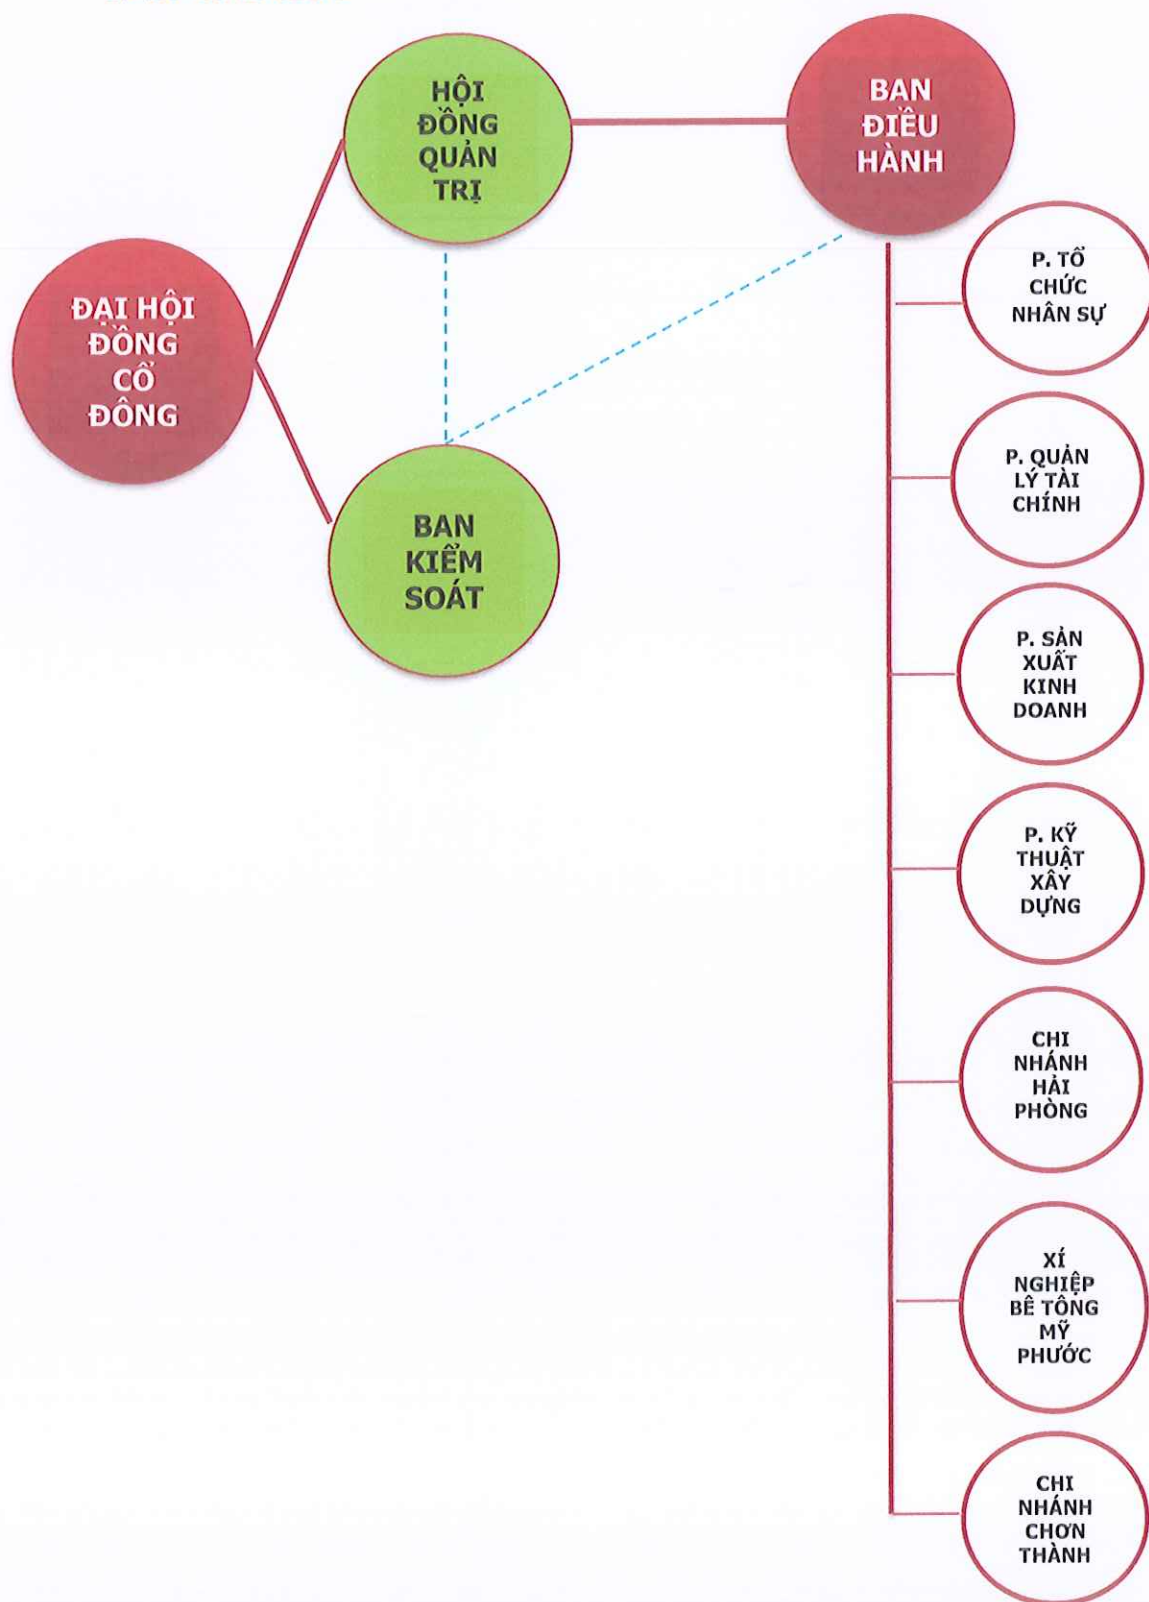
HỘI ĐỒNG QUẢN TRỊ

BAN ĐIỀU HÀNH

ĐẠI HỘI ĐỒNG CỔ ĐÔNG

BAN KIỂM SOÁT

P. TỔ CHỨC NHÂN SỰ

P. QUẢN LÝ TÀI CHÍNH

P. SẢN XUẤT KINH DOANH

P. KỸ THUẬT XÂY DỰNG

CHI NHÁNH HẢI PHÒNG

XÍ NGHIỆP BÊ TÔNG MỸ PHƯỚC

CHI NHÁNH CHƠN THÀNH